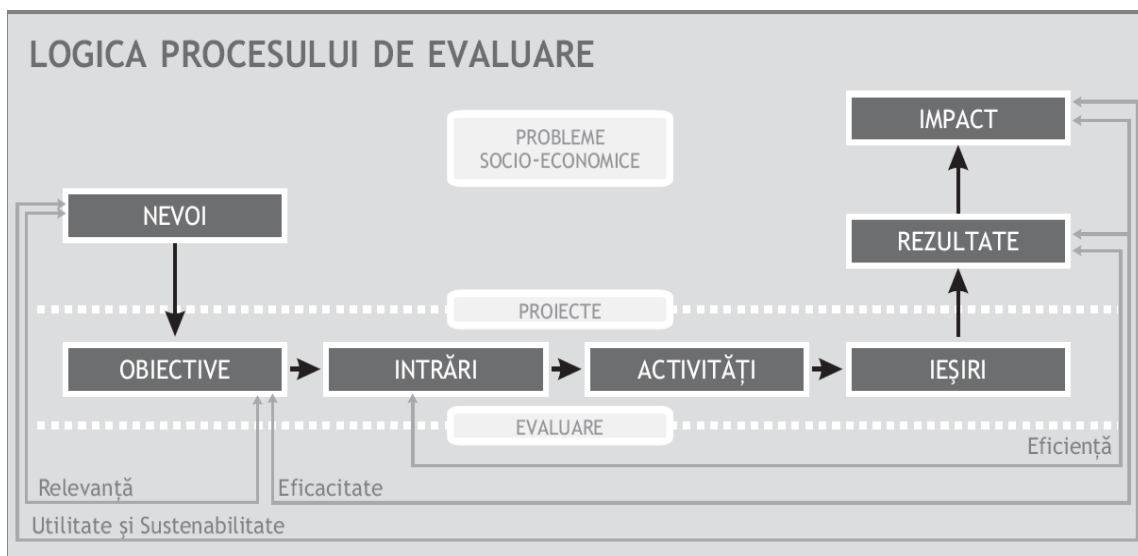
LOGICA PROCESULUI DE EVALUARE

PROBLEME SOCIO-ECONOMICE

IMPACT

NEVOI

REZULTATE

PROIECTE

OBIECTIVE

INTRĂRI

ACTIVITĂȚI

IEȘIRI

EVALUARE

Eficiență

Relevanță

Eficacitate

Utilitate și Sustenabilitate